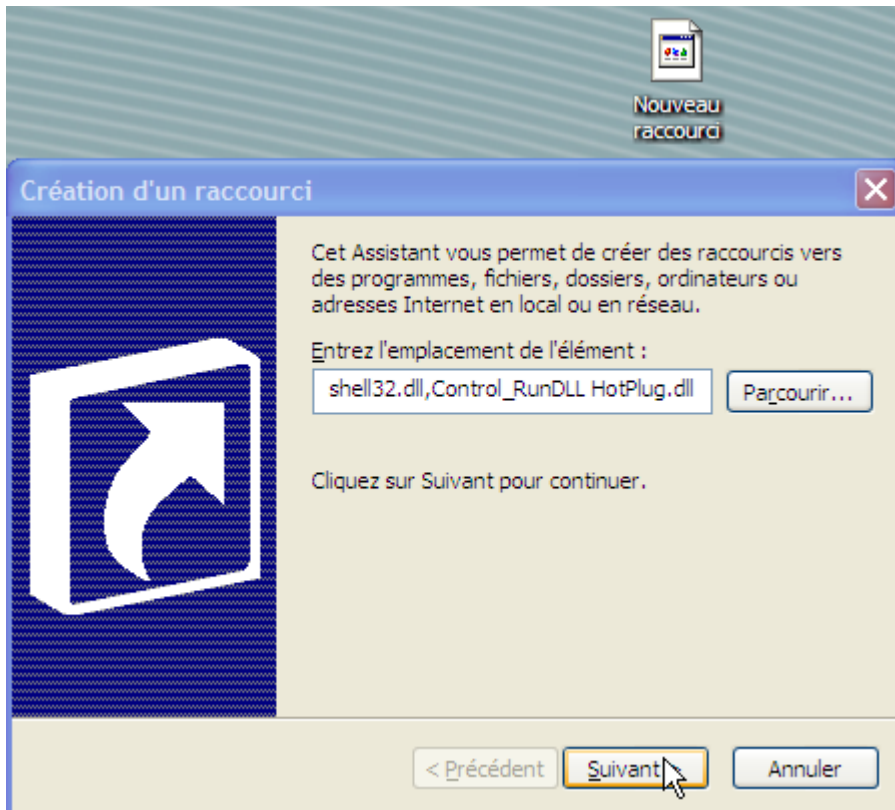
Nouveau raccourci

Création d'un raccourci

Cet Assistant vous permet de créer des raccourcis vers des programmes, fichiers, dossiers, ordinateurs ou adresses Internet en local ou en réseau.

Entrez l'emplacement de l'élément :

shell32.dll,Control_RunDLL HotPlug.dll

Parcourir...

Cliquez sur Suivant pour continuer.

< Précédent

Suivant

Annuler